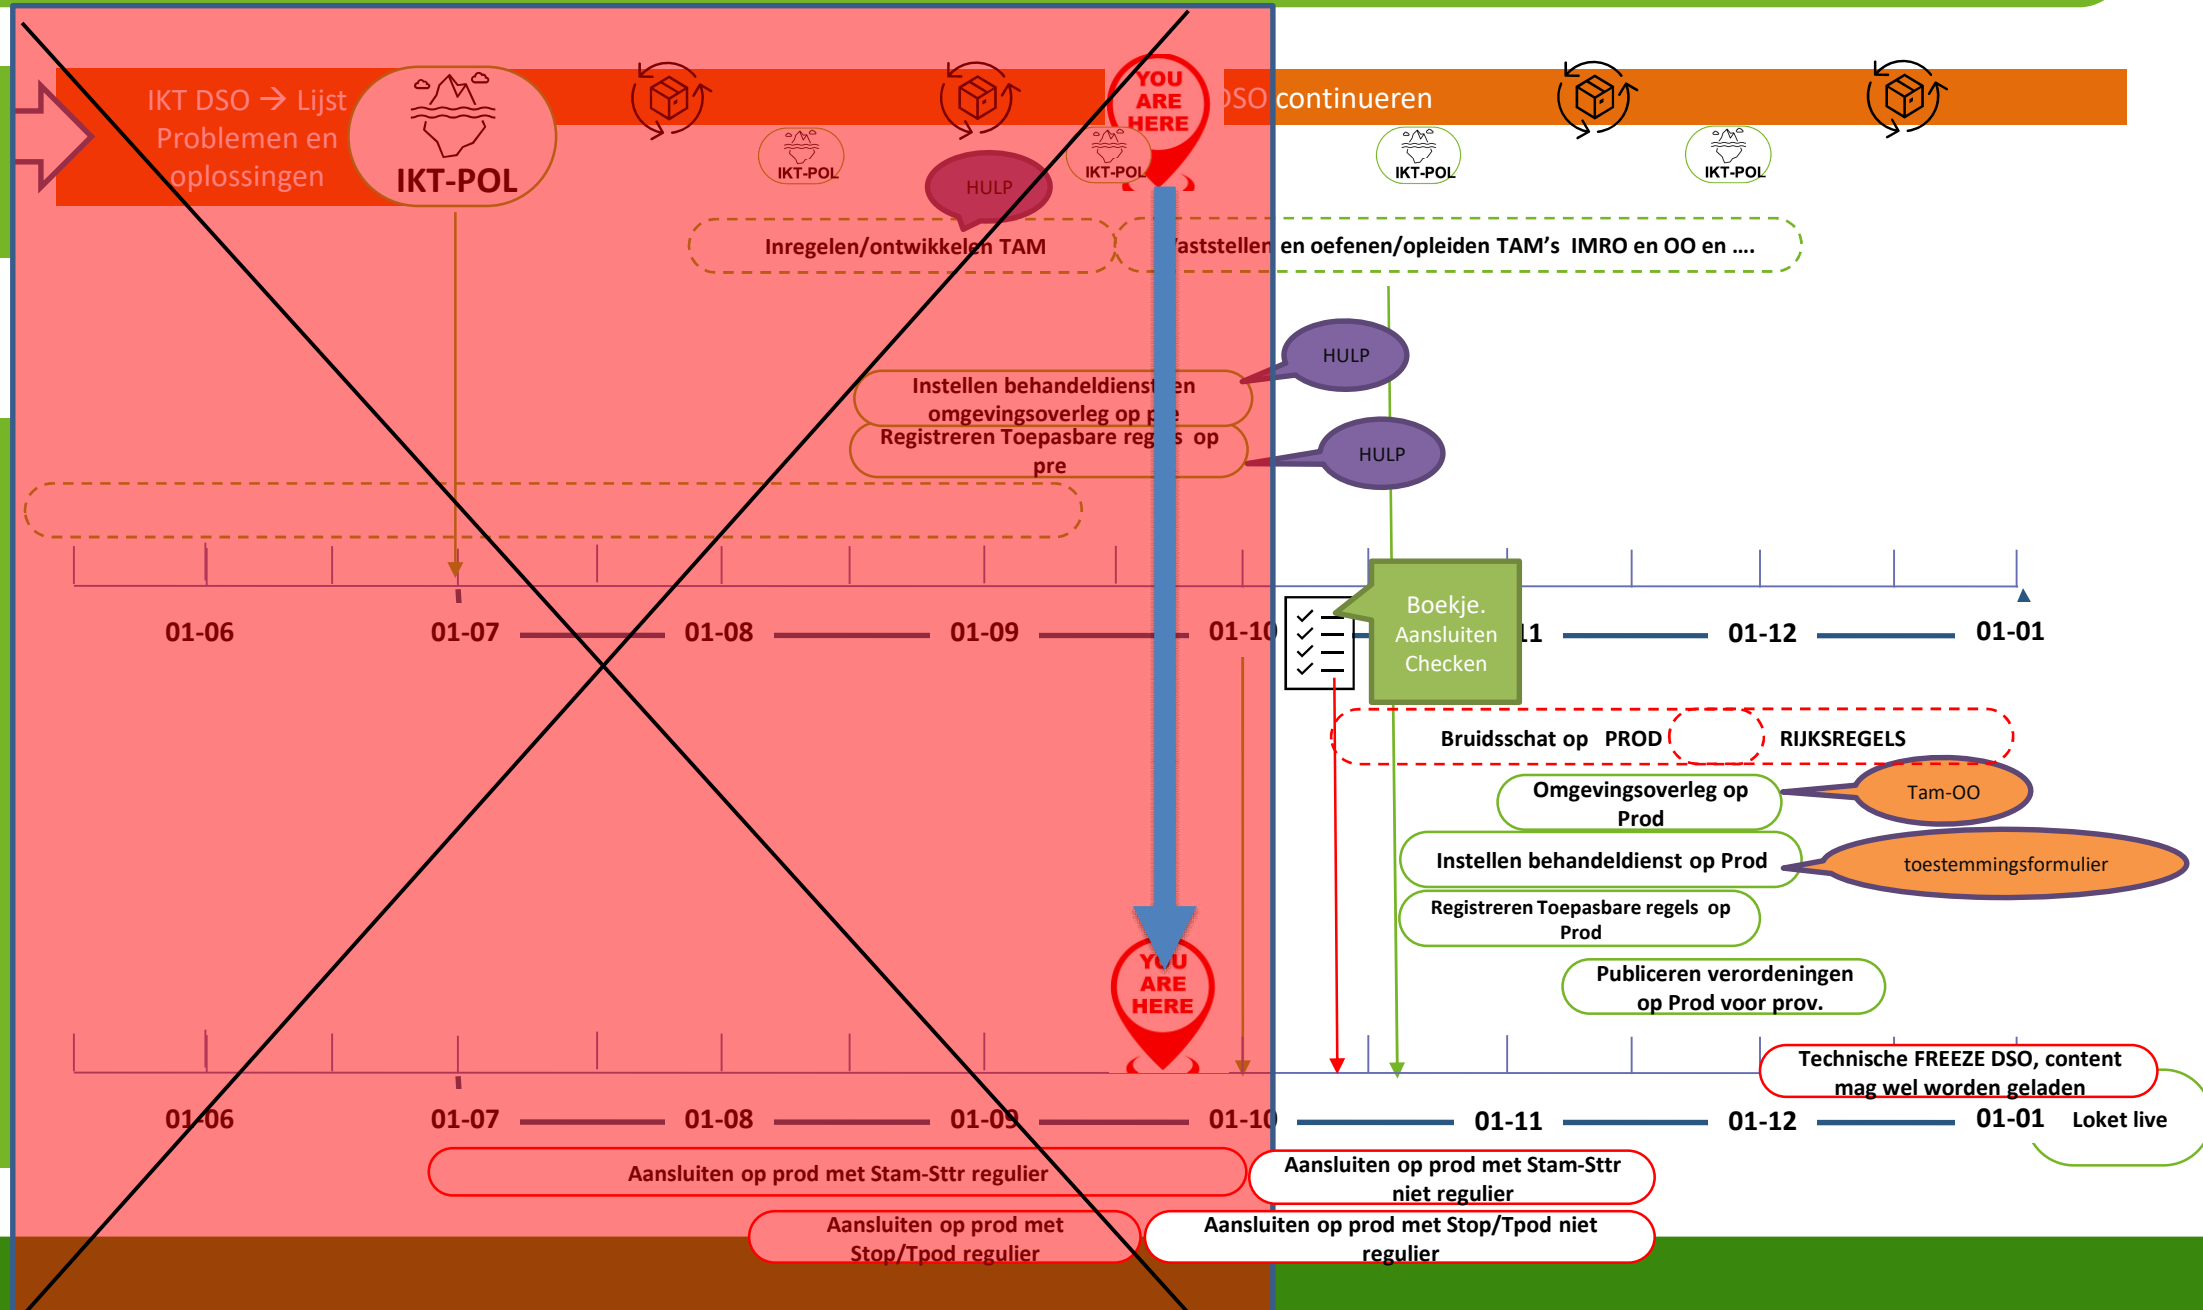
IKT DSO → Lijst Problemen en oplossingen

IKT-POL

YOU ARE HERE

DSO continueren

IKT-POL

IKT-POL

IKT-POL

IKT-POL

HULP

Inregelen/ontwikkelen TAM

Vaststellen en oefenen/opleiden TAM's IMRO en OO en ....

HULP

Instellen behandeldiensten omgevingsoverleg op pre

Registreren Toepasbare regels op pre

HULP

01-06

01-07

01-08

01-09

01-10

Boekje. Aansluiten Checken

01-11

01-12

01-01

Bruidsschat op PROD

RIJKSREGELS

Omgevingsoverleg op Prod

Tam-OO

Instellen behandeldienst op Prod

toestemmingsformulier

Registreren Toepasbare regels op Prod

Publiceren verordeningen op Prod voor prov.

YOU ARE HERE

Technische FREEZE DSO, content mag wel worden geladen

01-06

01-07

01-08

01-09

01-10

01-11

01-12

01-01

Loket live

Aansluiten op prod met Stam-Sttr regulier

Aansluiten op prod met Stam-Sttr niet regulier

Aansluiten op prod met Stop/Tpod regulier

Aansluiten op prod met Stop/Tpod niet regulier